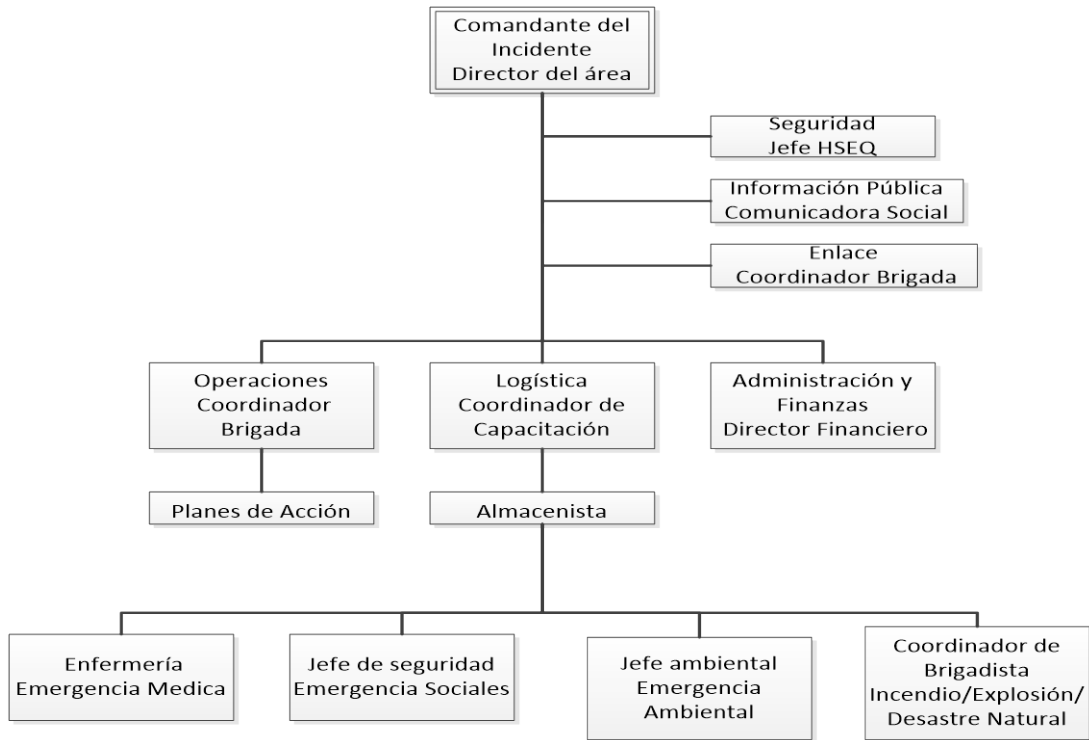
Comandante del Incidente
Director del área

Seguridad
Jefe HSEQ

Información Pública
Comunicadora Social

Enlace
Coordinador Brigada

Operaciones
Coordinador
Brigada

Logística
Coordinador de
Capacitación

Administración y
Finanzas
Director Financiero

Planes de Acción

Almacenista

Enfermería
Emergencia Medica

Jefe de seguridad
Emergencia Sociales

Jefe ambiental
Emergencia
Ambiental

Coordinador de
Brigadista
Incendio/Explosión/
Desastre Natural